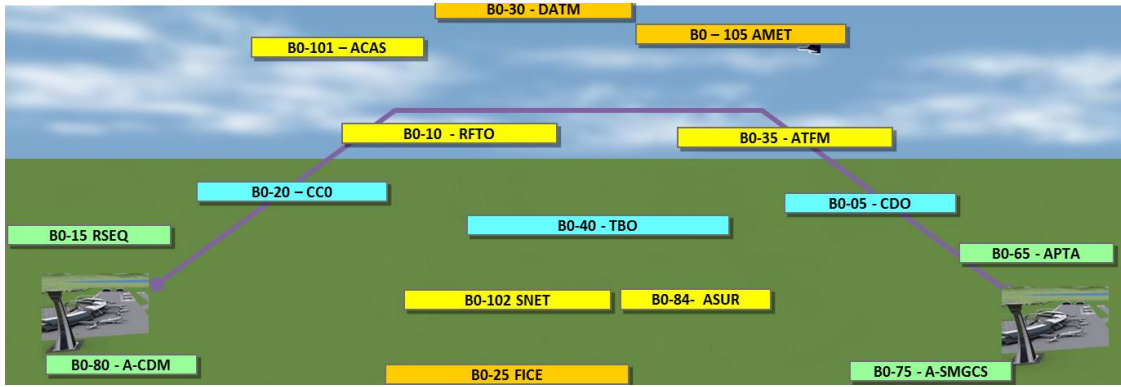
B0-30 - DATM

B0-101 – ACAS

B0 – 105 AMET

B0-10 - RFTO

B0-35 - ATFM

B0-20 – CC0

B0-05 - CDO

B0-15 RSEQ

B0-40 - TBO

B0-65 - APTA

B0-102 SNET

B0-84- ASUR

B0-80 - A-CDM

B0-25 FICE

B0-75 - A-SMGCS